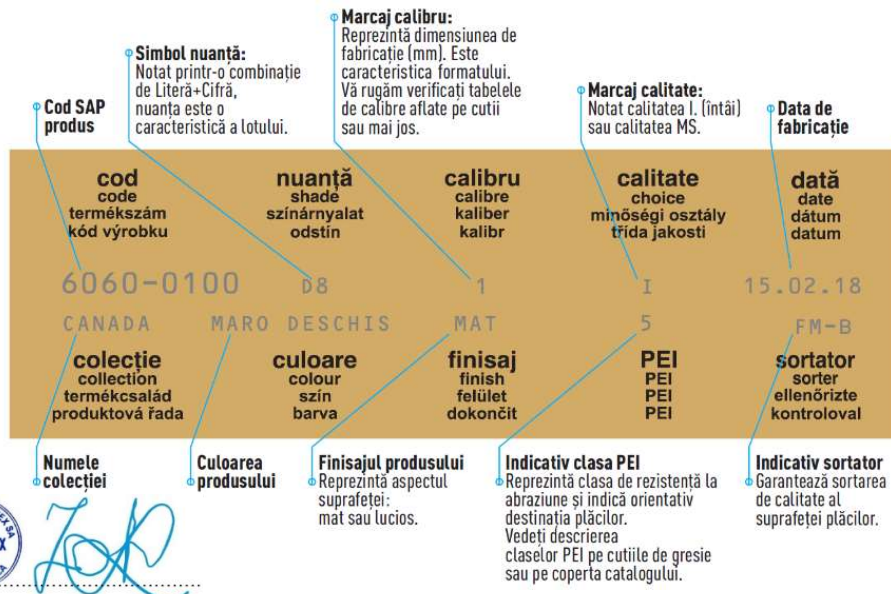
Cod SAP produs

Simbol nuanță:
Notat printr-o combinație de Literă+Cifră, nuanța este o caracteristică a lotului.

Marcaj calibru:
Reprezintă dimensiunea de fabricație (mm). Este caracteristica formatului. Vă rugăm verificați tabelele de calibre aflate pe cutii sau mai jos.

Marcaj calitate:
Notat calitatea I. (întâi) sau calitatea MS.

Data de fabricație

cod
code
termékszám
kód výrobku

nuanță
shade
színárnyalat
odstín

calibru
calibre
kaliber
kalibr

calitate
choice
minőségi osztály
třída jakosti

dată
date
dátum
datum

6060-0100 D8 1 I 15.02.18

CANADA MARO DESCHIS MAT 5 FM-B

colecție
collection
termékcsalád
produktová řada

culoare
colour
szín
barva

finisaj
finish
felület
dokončit

PEI
PEI
PEI
PEI

sortator
sorter
ellenőrizte
kontroloval

Numele colecției

Culoarea produsului

Finisajul produsului
Reprezintă aspectul suprafeței: mat sau lucios.

Indicativ clasa PEI
Reprezintă clasa de rezistență la abraziune și indică orientativ destinația plăcilor. Vedeți descrierea claselor PEI pe cutiile de gresie sau pe coperta catalogului.

Indicativ sortator
Garantează sortarea de calitate al suprafeței plăcilor.